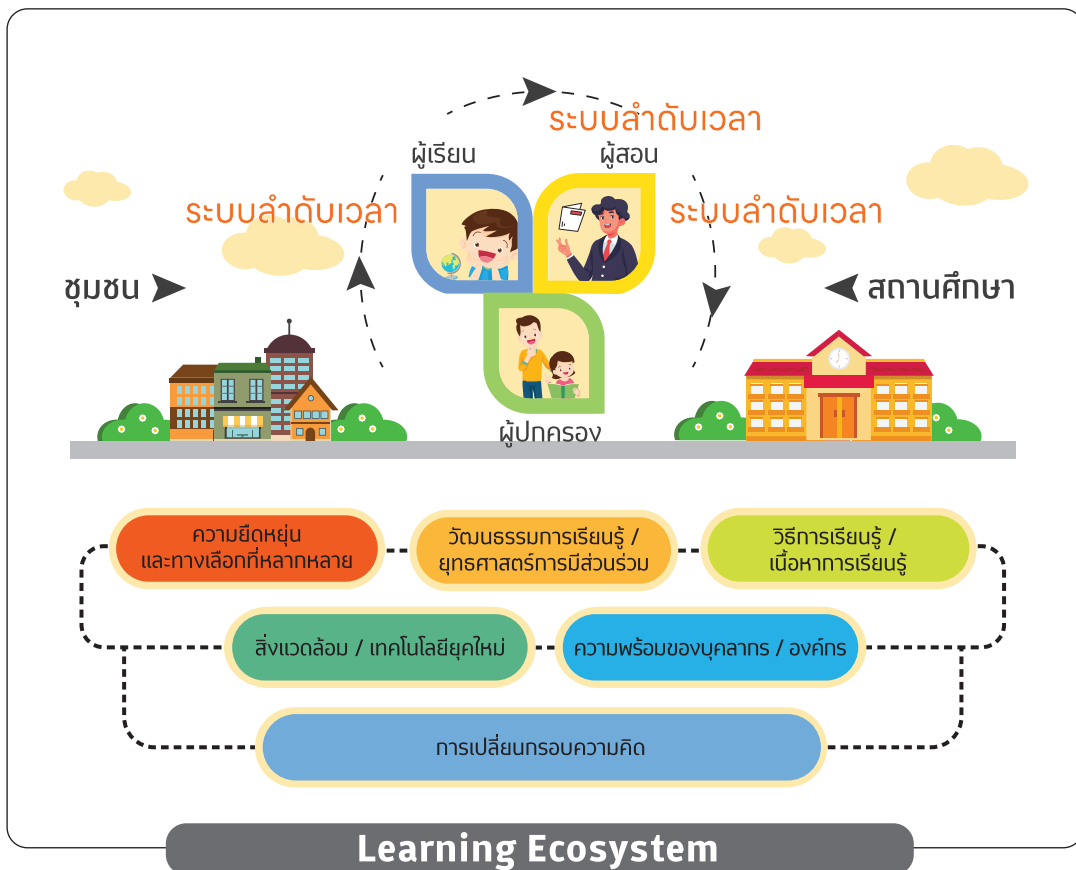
ระบบลำดับเวลา

ผู้เรียน

ผู้สอน

ระบบลำดับเวลา

ระบบลำดับเวลา

ชุมชน

สถานศึกษา

ผู้ปกครอง

ความยืดหยุ่น และทางเลือกที่หลากหลาย

วัฒนธรรมการเรียนรู้ / ยุทธศาสตร์การมีส่วนร่วม

วิธีการเรียนรู้ / เนื้อหาการเรียนรู้

สิ่งแวดล้อม / เทคโนโลยียุคใหม่

ความพร้อมของบุคลากร / องค์กร

การเปลี่ยนกรอบความคิด

Learning Ecosystem